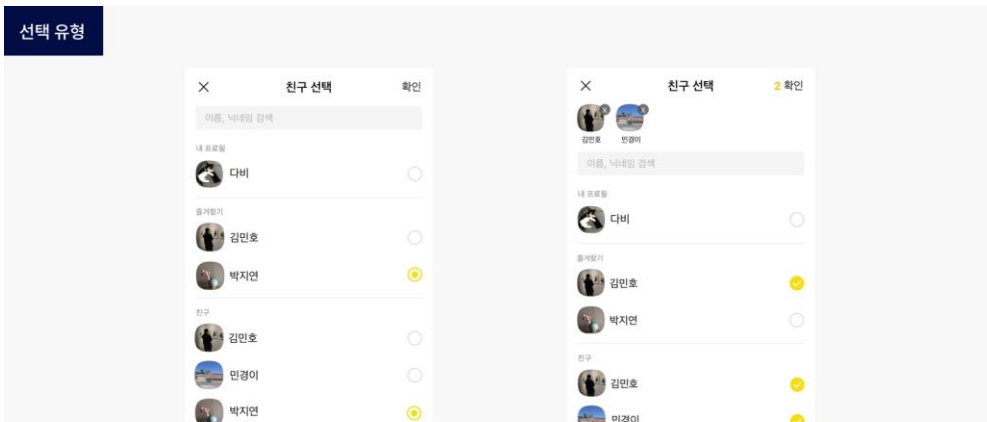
선택 유형

× 친구 선택 확인

이름, 닉네임 검색

내 프로필

다비

즐겨찾기

김민호

박지연

친구

김민호

민경이

박지연

× 친구 선택 2 확인

김민호 민경이

이름, 닉네임 검색

내 프로필

다비

즐겨찾기

김민호

박지연

친구

김민호

민경이